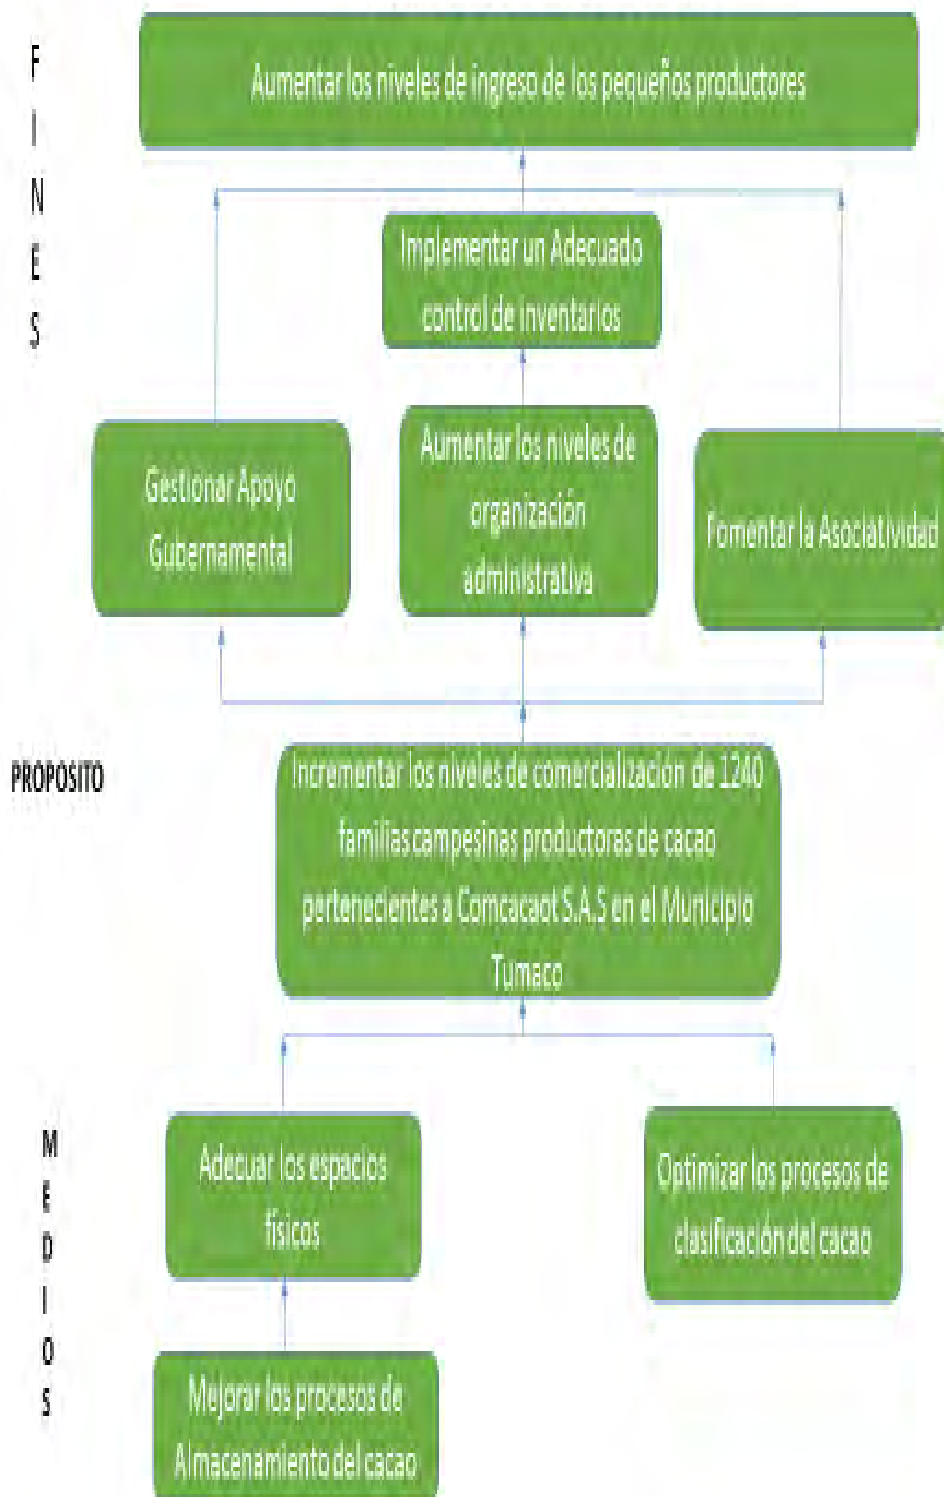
FINES

Aumentar los niveles de ingreso de los pequeños productores

Implementar un Adecuado control de inventarios

Gestionar Apoyo Gubernamental

Aumentar los niveles de organización administrativa

Fomentar la Asociatividad

PROPOSITO

Incrementar los niveles de comercialización de 1240 familias campesinas productoras de cacao pertenecientes a Comcacaot S.A.S en el Municipio Tumaco

MEDIOS

Adecuar los espacios físicos

Optimizar los procesos de clasificación del cacao

Mejorar los procesos de Almacenamiento del cacao